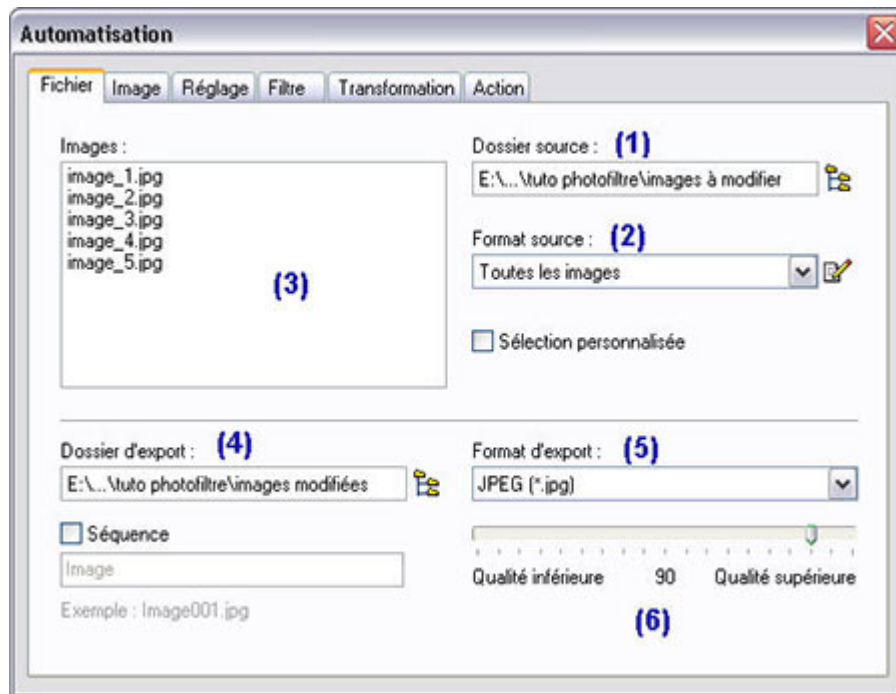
Automatisation

Fichier | Image | Réglage | Filtre | Transformation | Action

Images :

image_1.jpg
image_2.jpg
image_3.jpg
image_4.jpg
image_5.jpg

(3)

Dossier source : (1)

E:\...\tuto photofiltre\images à modifier

Format source : (2)

Toutes les images

Sélection personnalisée

Dossier d'export : (4)

E:\...\tuto photofiltre\images modifiées

Séquence

Image

Exemple : Image001.jpg

Format d'export : (5)

JPEG (*.jpg)

Qualité inférieure 90 Qualité supérieure

(6)